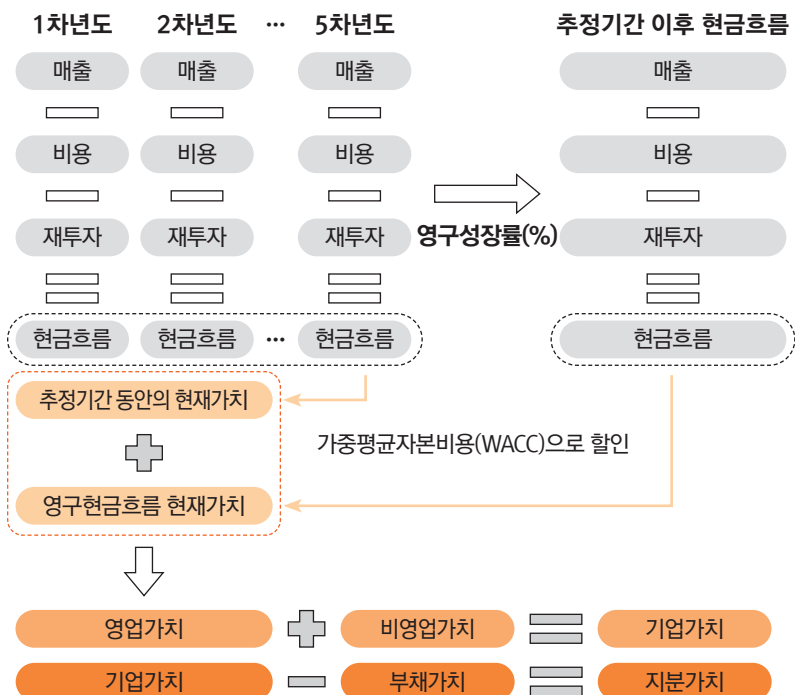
1차년도 2차년도 ··· 5차년도

추정기간 이후 현금흐름

매출 매출 매출

매출

비용 비용 비용

비용

재투자 재투자 재투자

영구성장률(%)

재투자

현금흐름 현금흐름 ··· 현금흐름

현금흐름

추정기간 동안의 현재가치

가중평균자본비용(WACC)으로 할인

영구현금흐름 현재가치

영업가치 비영업가치 기업가치

기업가치 부채가치 지분가치